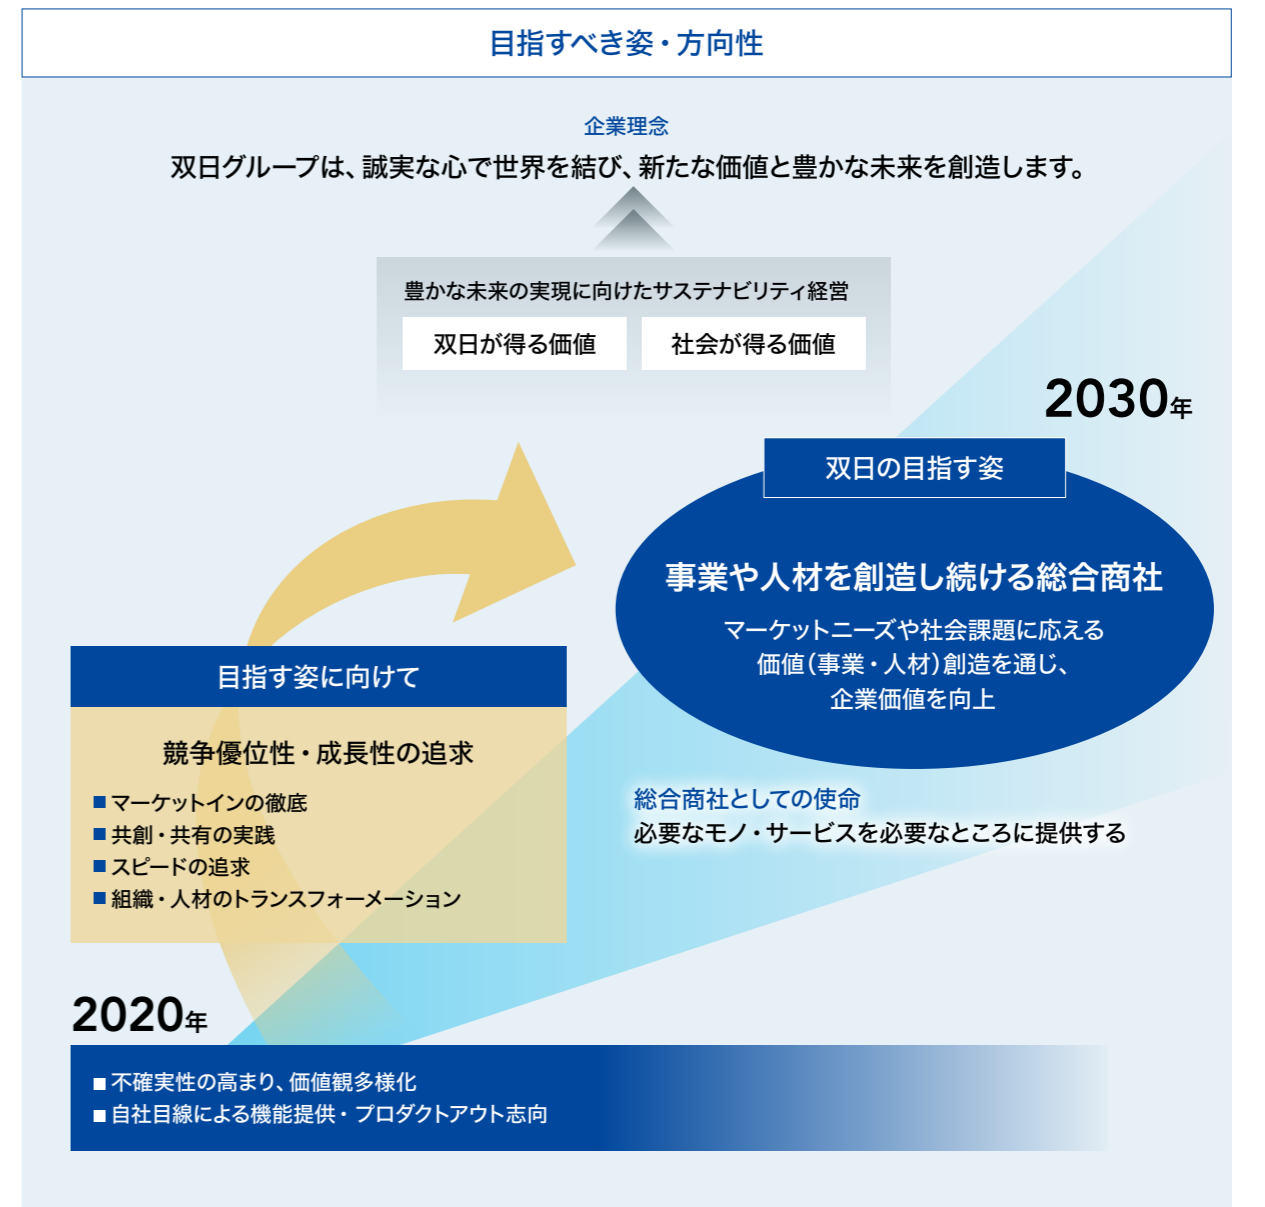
目指すべき姿・方向性

企業理念
双日グループは、誠実な心で世界を結び、新たな価値と豊かな未来を創造します。

豊かな未来の実現に向けたサステナビリティ経営

双日が得る価値

社会が得る価値

2030年

双日の目指す姿

事業や人材を創造し続ける総合商社

マーケットニーズや社会課題に応える
価値（事業・人材）創造を通じ、
企業価値を向上

目指す姿に向けて

競争優位性・成長性の追求

■ マーケットインの徹底
■ 共創・共有の実践
■ スピードの追求
■ 組織・人材のトランスフォーメーション

総合商社としての使命
必要なモノ・サービスを必要なところに提供する

2020年

■ 不確実性の高まり、価値観多様化
■ 自社目線による機能提供・プロダクトアウト志向